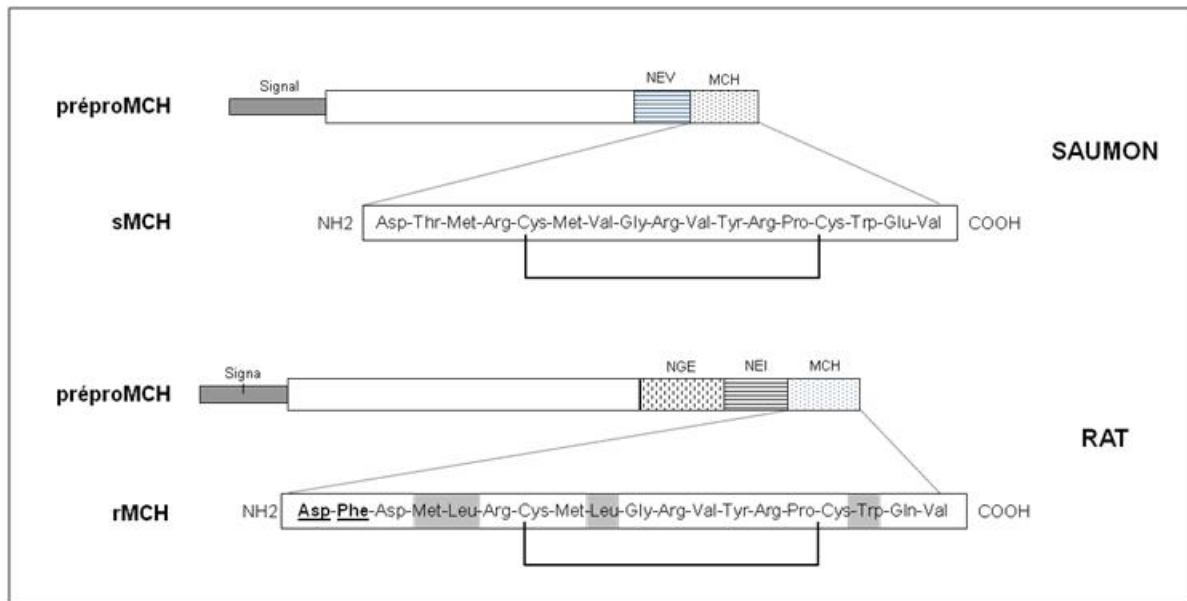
Signal

NEV

MCH

prépro MCH

SAUMON

sMCH

NH2

Asp-Thr-Met-Arg-Cys-Met-Val-Gly-Arg-Val-Tyr-Arg-Pro-Cys-Trp-Glu-Val

COOH

Signa

NGE

NEI

MCH

prépro MCH

RAT

rMCH

NH2

Asp-Phe-Asp-Met-Leu-Arg-Cys-Met-Leu-Gly-Arg-Val-Tyr-Arg-Pro-Cys-Trp-Gln-Val

COOH